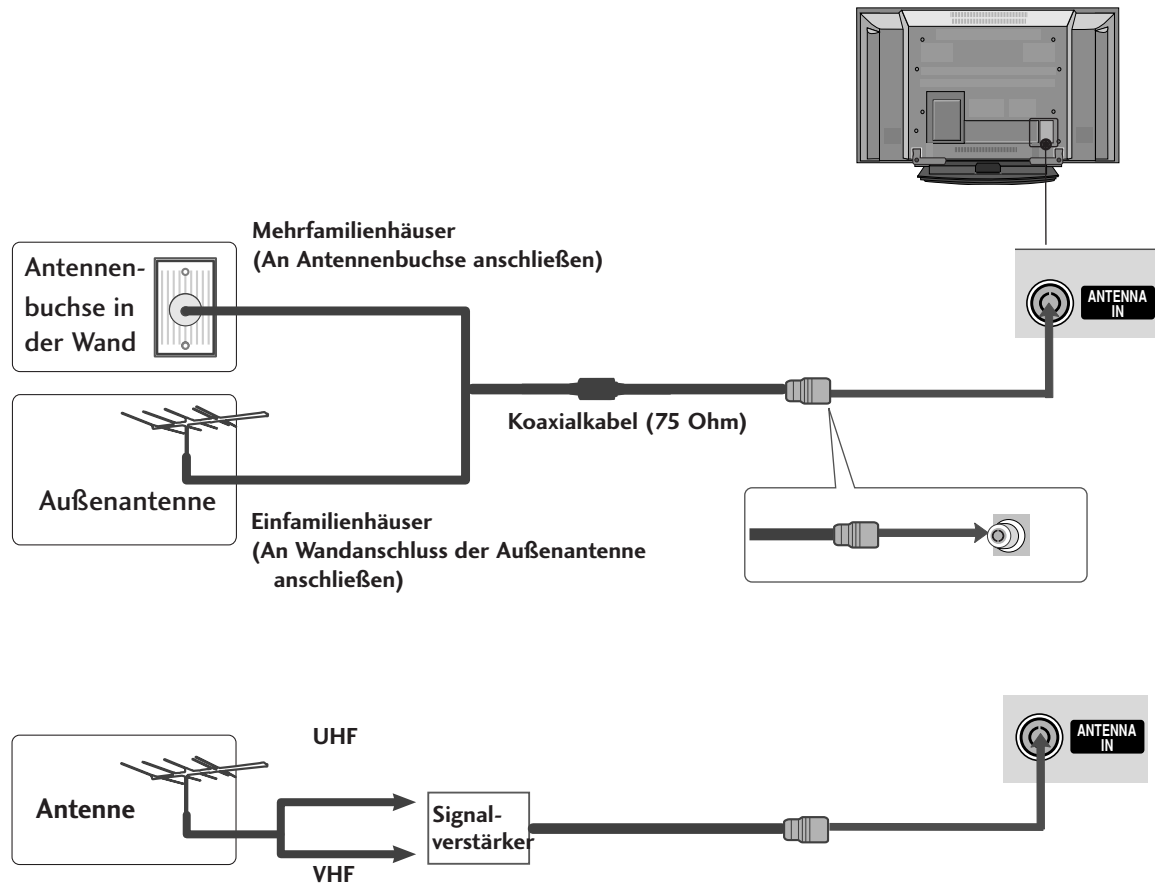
Mehrfamilienhäuser
(An Antennenbuchse anschließen)

Antennenbuchse in der Wand

ANTENNA IN

Koaxialkabel (75 Ohm)

Außenantenne

Einfamilienhäuser
(An Wandanschluss der Außenantenne anschließen)

UHF

ANTENNA IN

Antenne

Signalverstärker

VHF